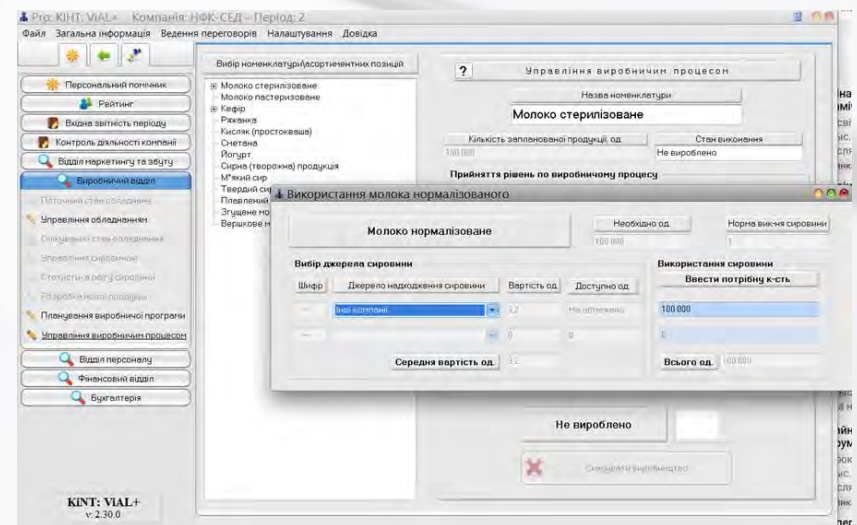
Pro: KINT: ViAL+ Компанія: НФК-СЕД – Період: 2

Файл Загальна інформація Ведення переговорів Налаштування Довідка

Персональний помічник
Рейтинг
Вхідна звітність періоду
Контроль діяльності компанії
Відділ маркетингу та збуту
Виробничий відділ
Поточний стан обладнання
Управління обладнанням
Очікуваний стан обладнання
Управління сировиною
Статистика обігу сировини
Розробка нової продукції
Планування виробничої програми
Управління виробничим процесом
Відділ персоналу
Фінансовий відділ
Бухгалтерія

KINT: ViAL+
v. 2.30.0

Вибір номенклатури/асортиментних позицій
Молоко стерилізоване
Молоко пастеризоване
Кефір
Ряжанка
Кисляк (простокваша)
Сметана
Йогурт
Сирна (творожна) продукція
М'який сир
Твердий сир
Плавлений
Згущене мо
Вершкове м

?
Управління виробничим процесом
Назва номенклатури
Молоко стерилізоване
Кількість запланованої продукції, од.
100.000
Стан виконання
Не вироблено
Прийняття рішень по виробничому процесу

Використання молока нормалізованого
Молоко нормалізоване
Необхідно од.
100.000
Норма вик-ня сировини
1
Вибір джерела сировини
Шифр
Джерело надходження сировини
Вартість од.
Доступно од.
Інші компанії
3,2
Не обмежено
0
0
Середня вартість од.
3,2
Використання сировини
Ввести потрібну к-сть
100.000
0
Всього од.
100.000

Не вироблено
Скасувати виробництво